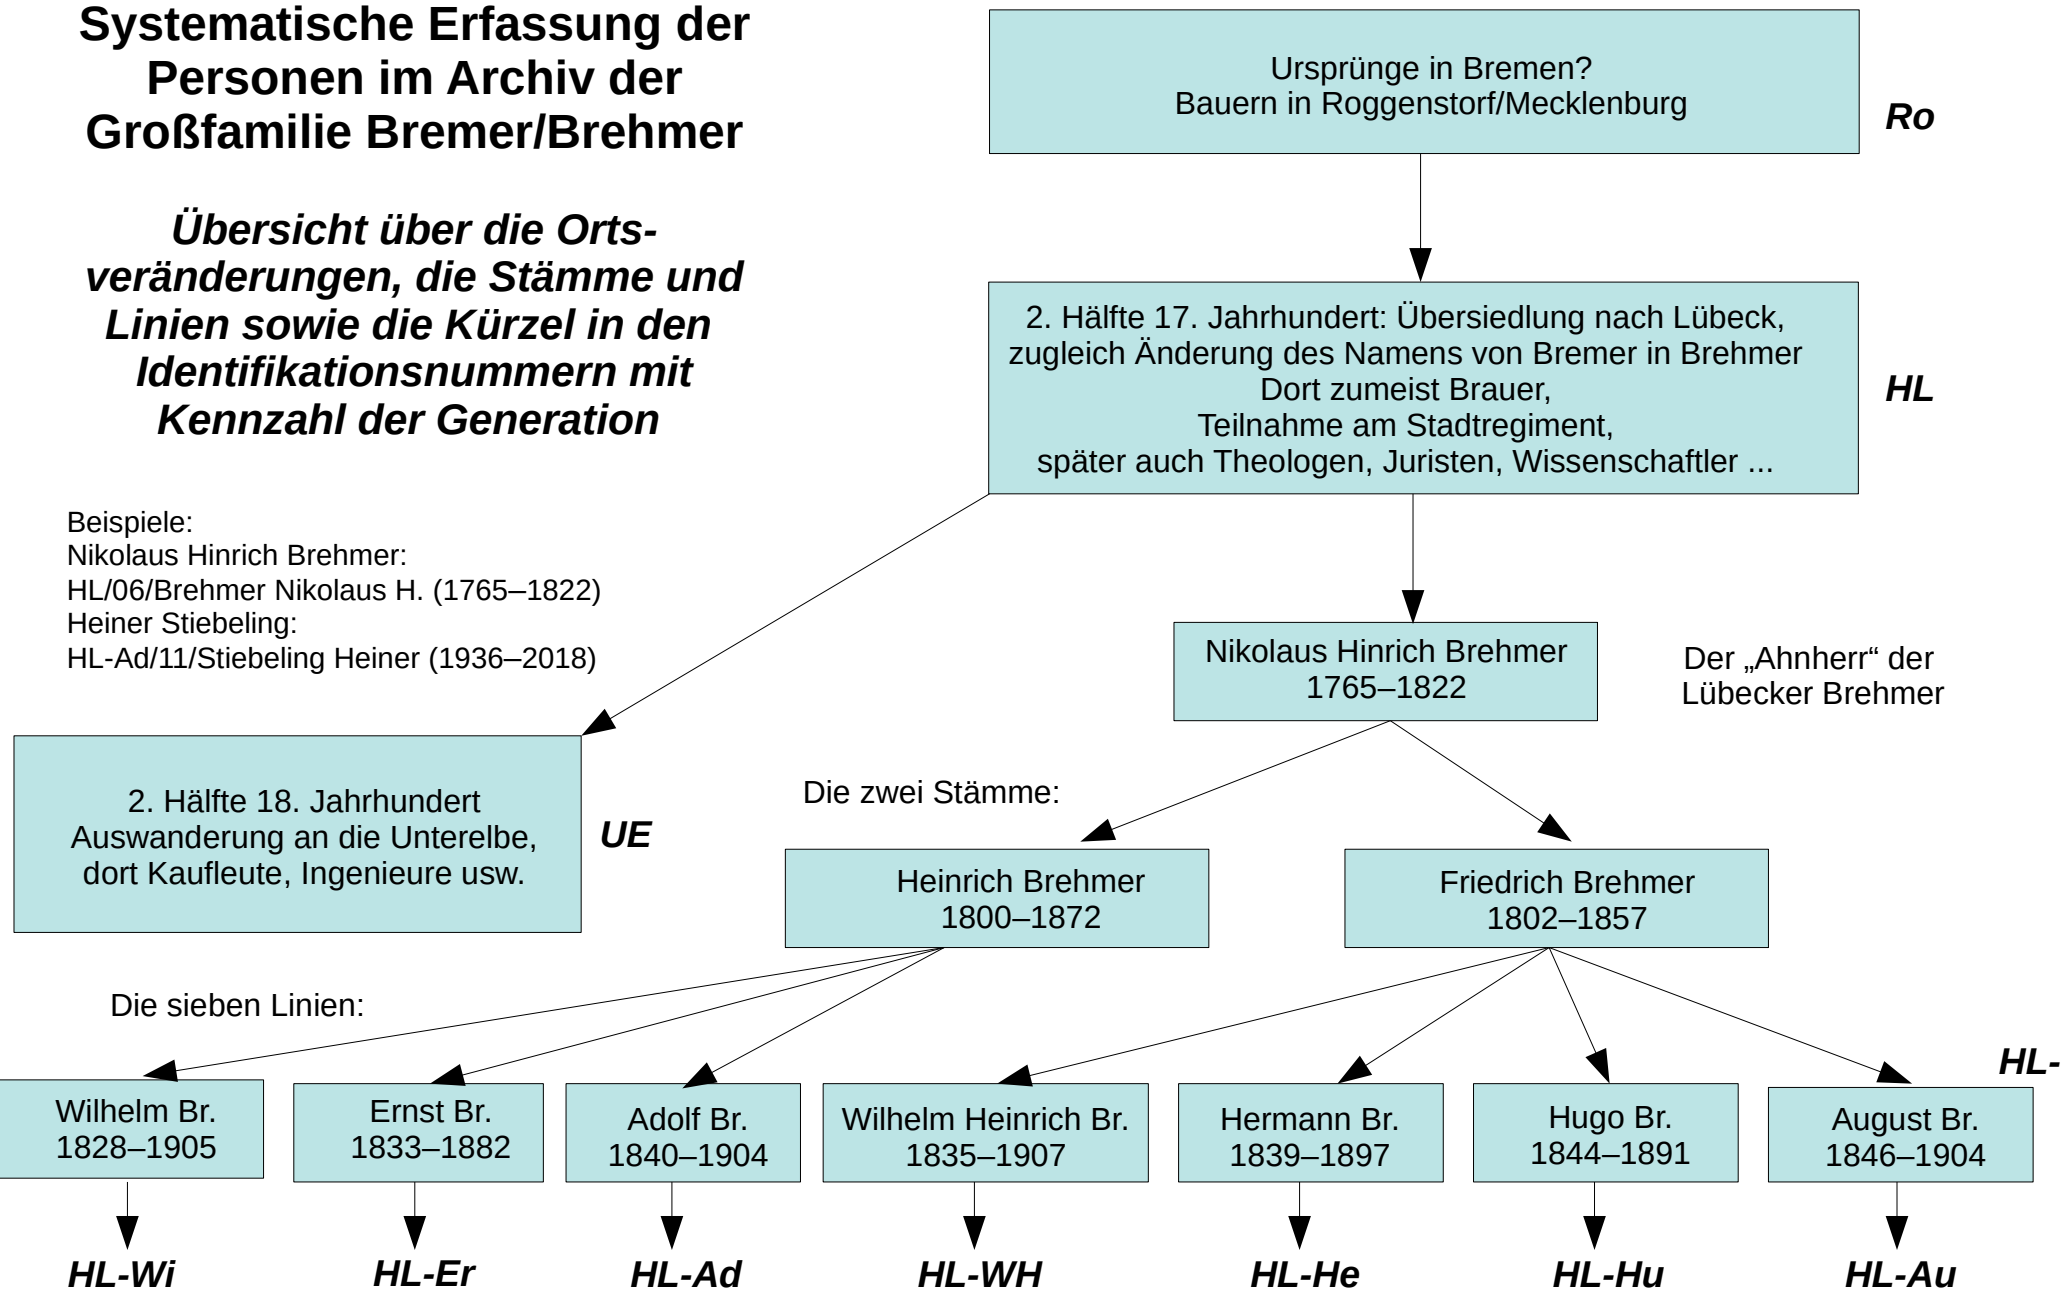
Systematische Erfassung der Personen im Archiv der Großfamilie Bremer/Brehmer

Übersicht über die Ortsveränderungen, die Stämme und Linien sowie die Kürzel in den Identifikationsnummern mit Kennzahl der Generation

Beispiele:
Nikolaus Hinrich Brehmer:
HL/06/Brehmer Nikolaus H. (1765–1822)
Heiner Stiebeling:
HL-Ad/11/Stiebeling Heiner (1936–2018)

Ursprünge in Bremen?
Bauern in Roggenstorf/Mecklenburg

Ro

2. Hälfte 17. Jahrhundert: Übersiedlung nach Lübeck,
zugleich Änderung des Namens von Bremer in Brehmer
Dort zumeist Brauer,
Teilnahme am Stadtregiment,
später auch Theologen, Juristen, Wissenschaftler ...

HL

Nikolaus Hinrich Brehmer
1765–1822

Der „Ahnherr“ der Lübecker Brehmer

2. Hälfte 18. Jahrhundert
Auswanderung an die Unterelbe,
dort Kaufleute, Ingenieure usw.

UE

Die zwei Stämme:

Heinrich Brehmer
1800–1872

Friedrich Brehmer
1802–1857

Die sieben Linien:

HL-

Wilhelm Br.
1828–1905

Ernst Br.
1833–1882

Adolf Br.
1840–1904

Wilhelm Heinrich Br.
1835–1907

Hermann Br.
1839–1897

Hugo Br.
1844–1891

August Br.
1846–1904

HL-Wi

HL-Er

HL-Ad

HL-WH

HL-He

HL-Hu

HL-Au